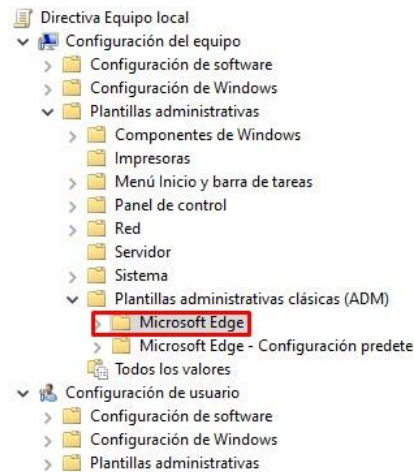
Directiva Equipo local
Configuración del equipo
Configuración de software
Configuración de Windows
Plantillas administrativas
Componentes de Windows
Impresoras
Menú Inicio y barra de tareas
Panel de control
Red
Servidor
Sistema
Plantillas administrativas clásicas (ADM)
Microsoft Edge
Microsoft Edge - Configuración predete
Todos los valores
Configuración de usuario
Configuración de software
Configuración de Windows
Plantillas administrativas